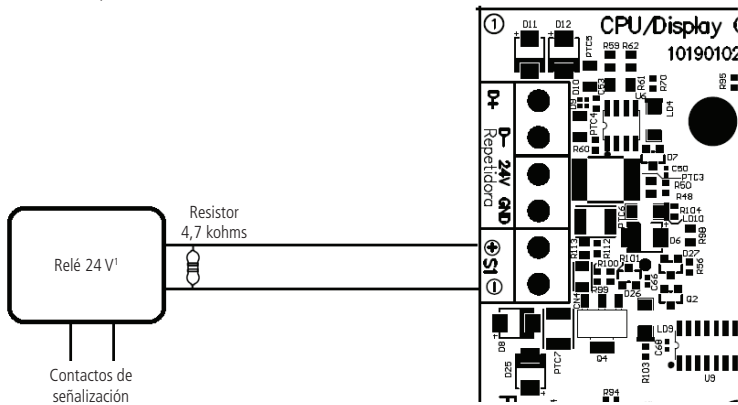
Relé 24 V¹

Resistor
4,7 kohms

Contactos de
señalización

①
CPU/Display C
10190102

D11 D12 PTC5 R59 R62 R61 R70 R95 D10 R63 LD4 PTC4 R60 D7 C50 PTC3 R50 R48 R104 LD10 PTC6 R88 D6 R113 R112 R100 R101 R27 R36 C65 R99 D26 Q2 D8 PTC7 Q4 LD9 C66 R103 U9 D25 R94

D+
D–
Repetidora
24V
GND
⊕
S1
⊖